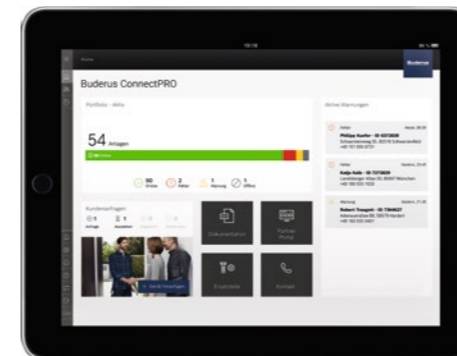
10:18

Home

Buderus

Buderus ConnectPRO

Portfolio - aktiv

54 Anlagen

50 Online

2 Fehler

1 Wartung

1 Offline

Kundenanfragen

Dokumentation

Partner Portal

Ersatzteile

Kontakt

Aktive Warnungen

Fehler

Philipp Kaefer - ID 6372839

Fehler

Katja Kobi - ID 7372839

Wartung

Robert Treupel - ID 7364827